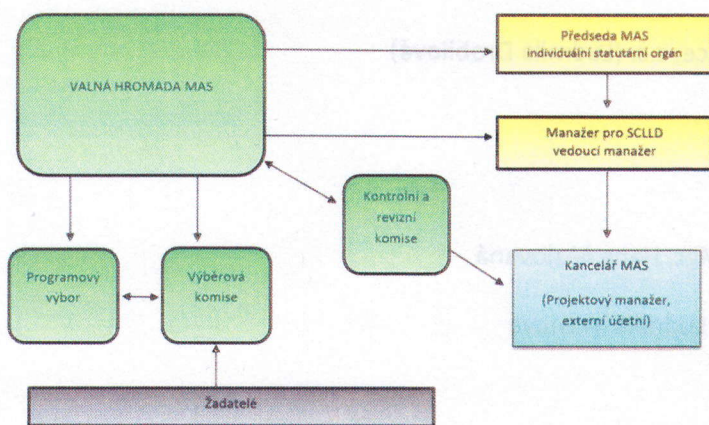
VALNÁ HROMADA MAS

Předseda MAS
individuální statutární orgán

Manažer pro SCLLD
vedoucí manažer

Kontrolní a revizní komise

Kancelář MAS

(Projektový manažer, externí účetní)

Programový výbor

Výběrová komise

Žadatelé